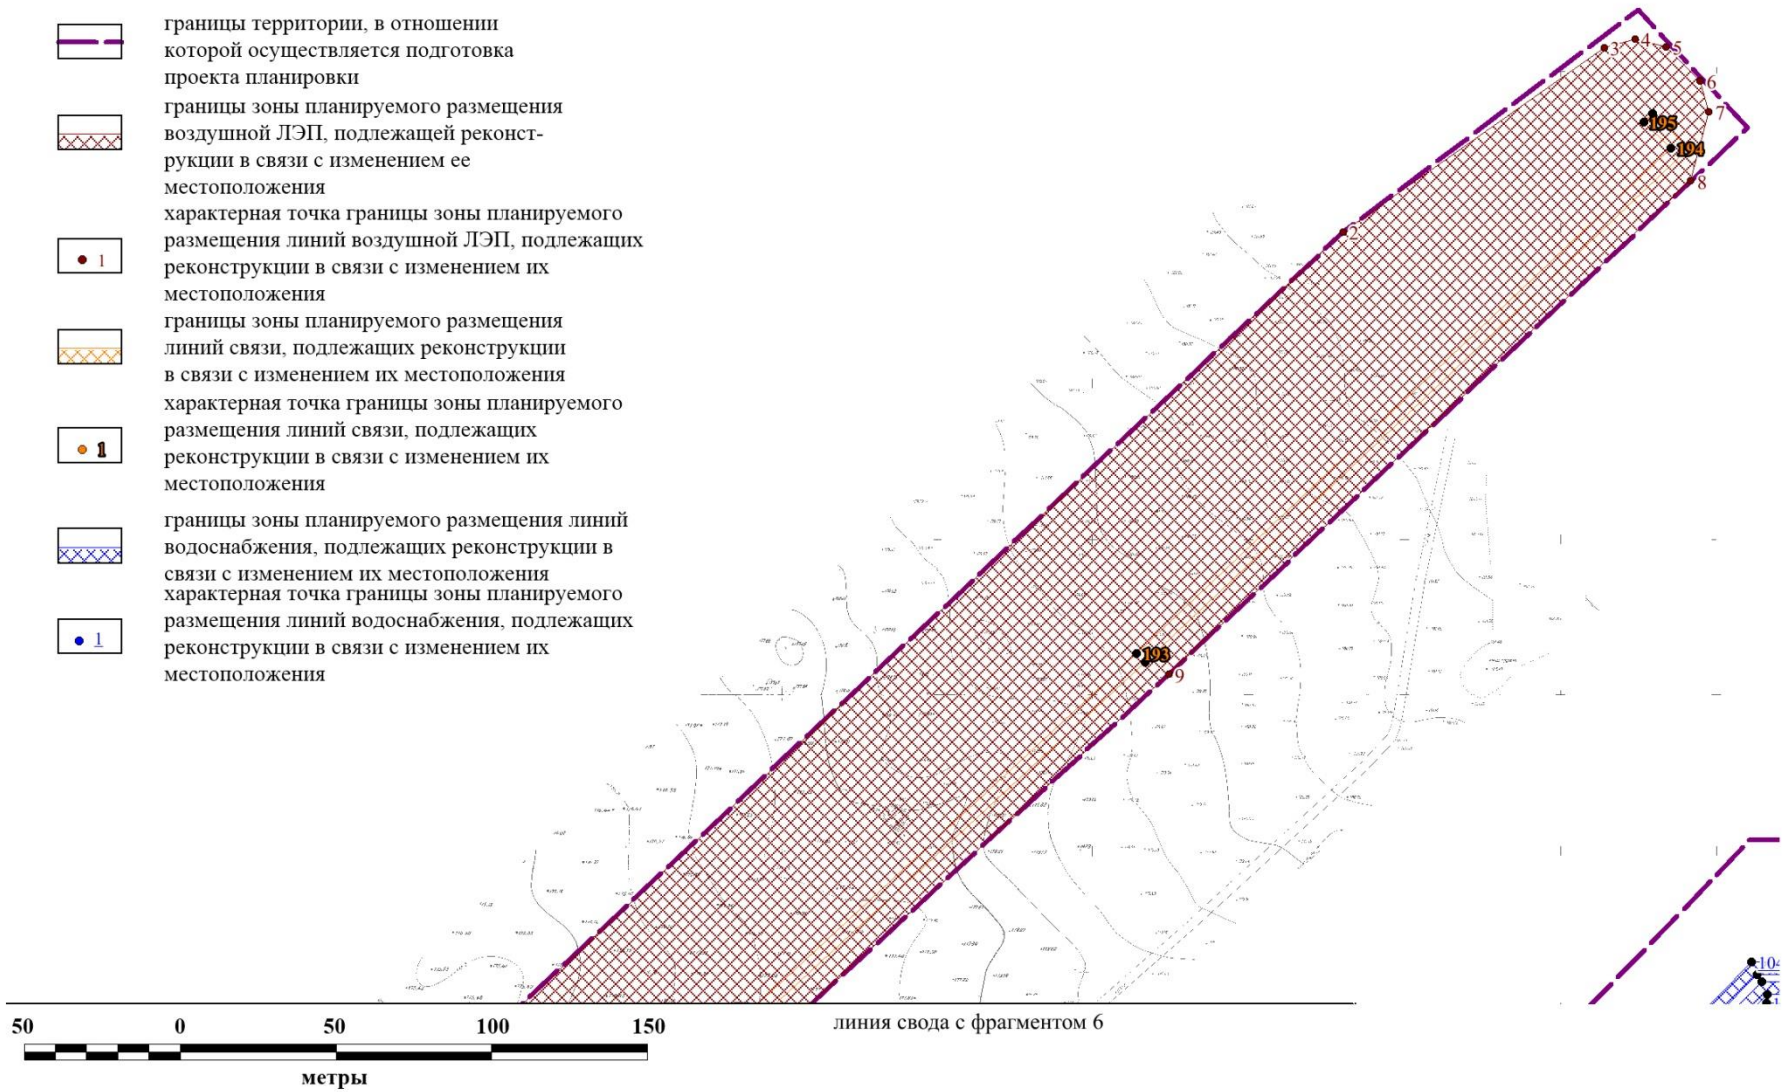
границы территории, в отношении которой осуществляется подготовка проекта планировки

границы зоны планируемого размещения воздушной ЛЭП, подлежащей реконструкции в связи с изменением ее местоположения

• 1

характерная точка границы зоны планируемого размещения линий воздушной ЛЭП, подлежащих реконструкции в связи с изменением их местоположения

границы зоны планируемого размещения линий связи, подлежащих реконструкции в связи с изменением их местоположения

• 1

характерная точка границы зоны планируемого размещения линий связи, подлежащих реконструкции в связи с изменением их местоположения

границы зоны планируемого размещения линий водоснабжения, подлежащих реконструкции в связи с изменением их местоположения

• 1

характерная точка границы зоны планируемого размещения линий водоснабжения, подлежащих реконструкции в связи с изменением их местоположения

3 4 5 6 7 195 194 8 2 193 9 10

50 0 50 100 150
метры

линия свода с фрагментом 6